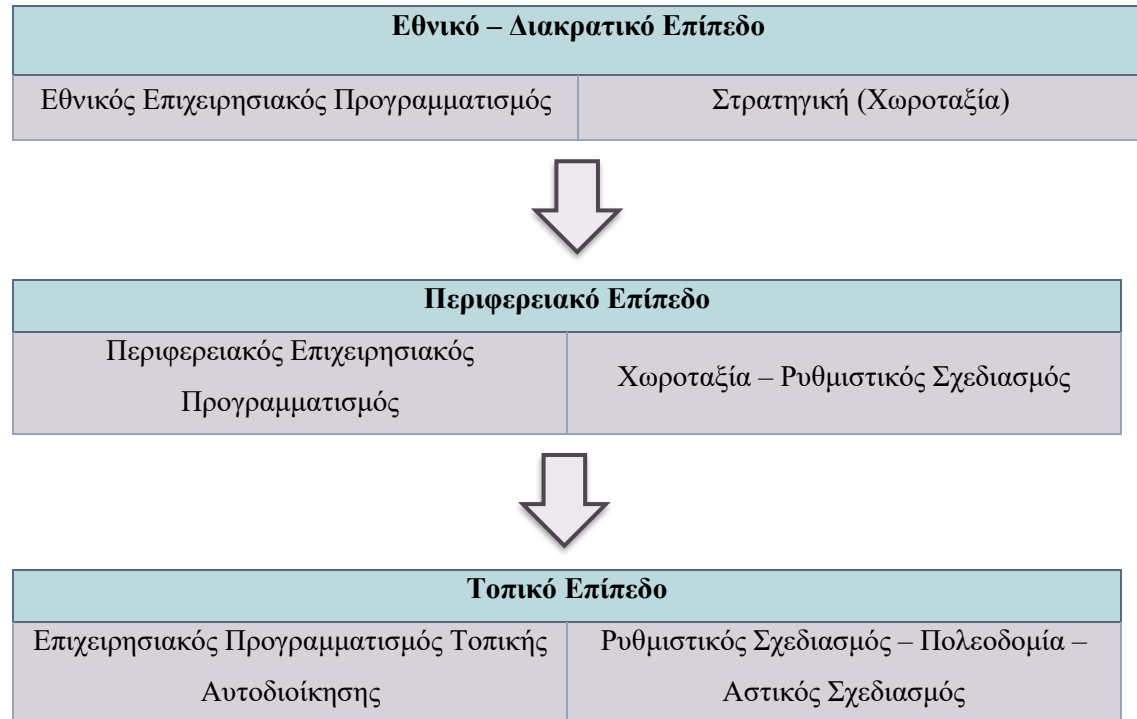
| Εθνικό – Διακρατικό Επίπεδο | |
|---|---|
| Εθνικός Επιχειρησιακός Προγραμματισμός | Στρατηγική (Χωροταξία) |

| Περιφερειακό Επίπεδο | |
|---|---|
| Περιφερειακός Επιχειρησιακός Προγραμματισμός | Χωροταξία – Ρυθμιστικός Σχεδιασμός |

| Τοπικό Επίπεδο | |
|---|---|
| Επιχειρησιακός Προγραμματισμός Τοπικής Αυτοδιοίκησης | Ρυθμιστικός Σχεδιασμός – Πολεοδομία – Αστικός Σχεδιασμός |